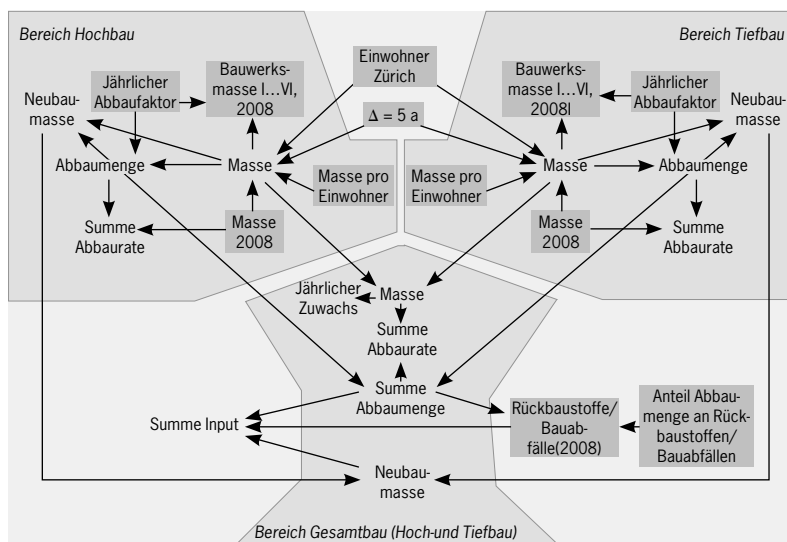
Bereich Hochbau

Bereich Tiefbau

Einwohner Zürich

$\Delta = 5$ a

Jährlicher Abbaufaktor

Bauwerksmasse I…VI, 2008

Neubaumasse

Abbaumenge

Masse

Masse pro Einwohner

Summe Abbaurate

Masse 2008

Bauwerksmasse I…VI, 2008l

Jährlicher Abbaufaktor

Neubaumasse

Masse pro Einwohner

Masse

Abbaumenge

Masse 2008

Summe Abbaurate

Jährlicher Zuwachs

Masse

Summe Abbaurate

Summe Abbaumenge

Summe Input

Rückbaustoffe/ Bauabfälle(2008)

Anteil Abbaumenge an Rückbaustoffen/ Bauabfällen

Neubaumasse

Bereich Gesamtbau (Hoch-und Tiefbau)